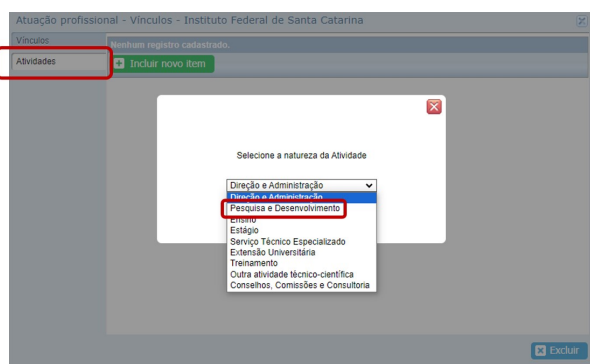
Atuação profissional - Vínculos - Instituto Federal de Santa Catarina

Vínculos
Atividades

Nenhum registro cadastrado.
Incluir novo item

Selecione a natureza da Atividade

Direção e Administração
Direção e Administração
Pesquisa e Desenvolvimento
Ensino
Estágio
Serviço Técnico Especializado
Extensão Universitária
Treinamento
Outra atividade técnico-científica
Conselhos, Comissões e Consultoria

Excluir